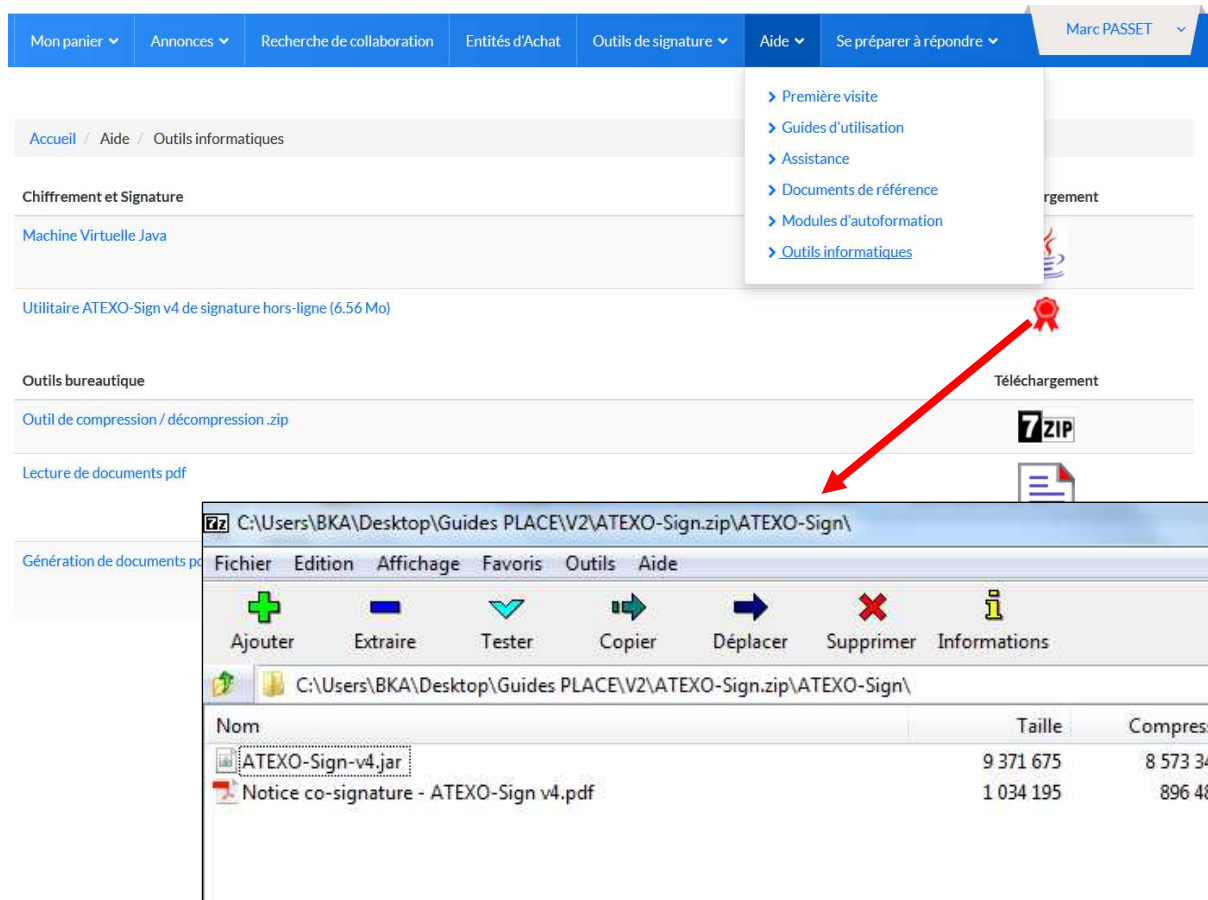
Mon panier Annonces Recherche de collaboration Entités d'Achat Outils de signature Aide Se préparer à répondre Marc PASSET

Première visite
Guides d'utilisation
Assistance
Documents de référence
Modules d'autoformation
Outils informatiques

Accueil / Aide / Outils informatiques

Chiffrement et Signature

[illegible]rgement

Machine Virtuelle Java

Utilitaire ATEXO-Sign v4 de signature hors-ligne (6.56 Mo)

Outils bureautique

Téléchargement

Outil de compression / décompression .zip

7ZIP

Lecture de documents pdf

Génération de documents p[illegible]

C:\Users\BKA\Desktop\Guides PLACE\V2\ATEXO-Sign.zip\ATEXO-Sign\

Fichier Edition Affichage Favoris Outils Aide

Ajouter Extraire Tester Copier Déplacer Supprimer Informations

C:\Users\BKA\Desktop\Guides PLACE\V2\ATEXO-Sign.zip\ATEXO-Sign\

| Nom | Taille | Compres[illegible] |
|---|---|---|
| ATEXO-Sign-v4.jar | 9 371 675 | 8 573 3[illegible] |
| Notice co-signature - ATEXO-Sign v4.pdf | 1 034 195 | 896 4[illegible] |